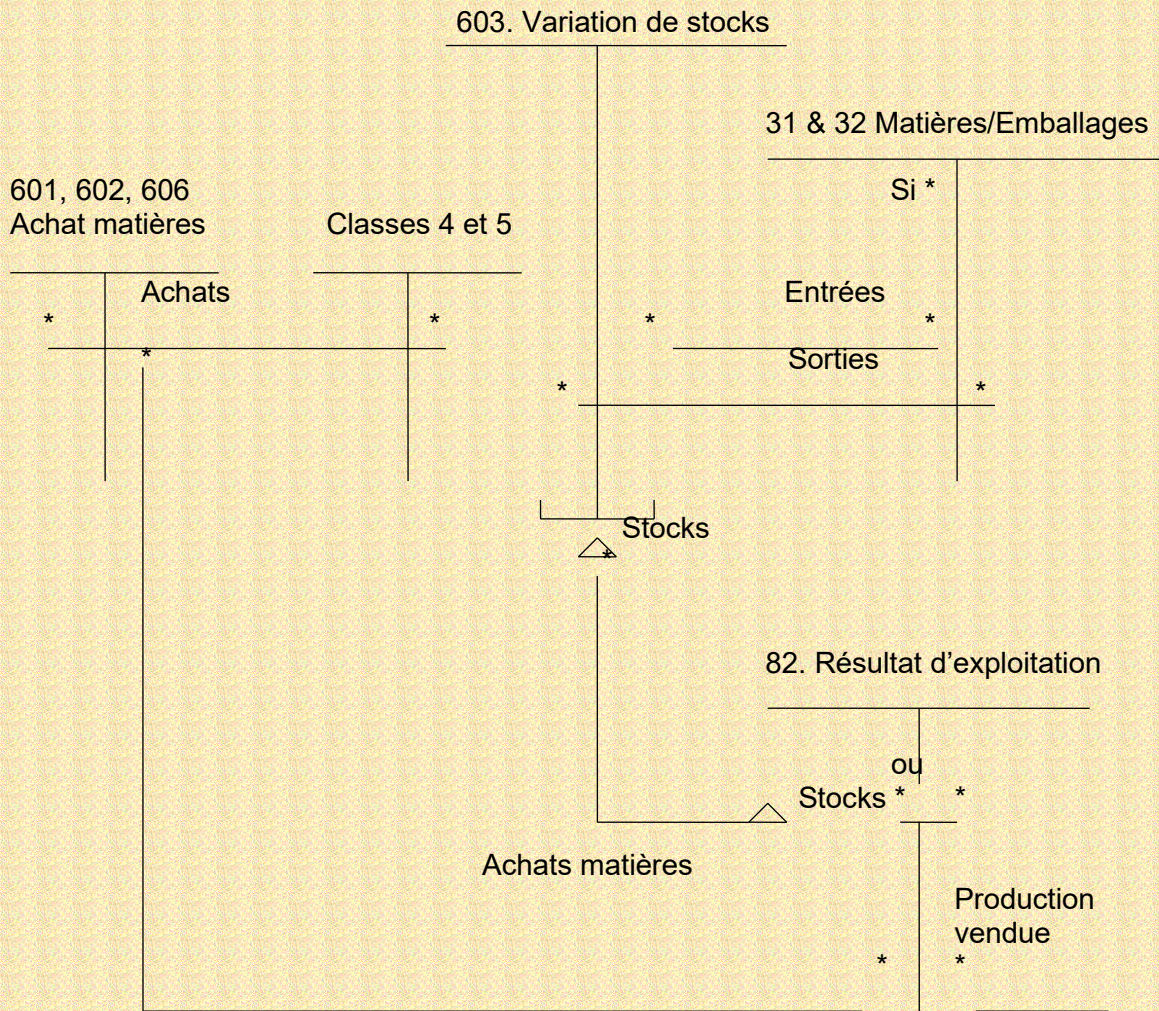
603. Variation de stocks

31 & 32 Matières/Emballages

601, 602, 606
Achat matières

Classes 4 et 5

Si *

Achats

*

*

*

Entrées

*

*

Sorties

*

*

Stocks

*

82. Résultat d'exploitation

ou

Stocks *

*

Achats matières

Production vendue

*

*